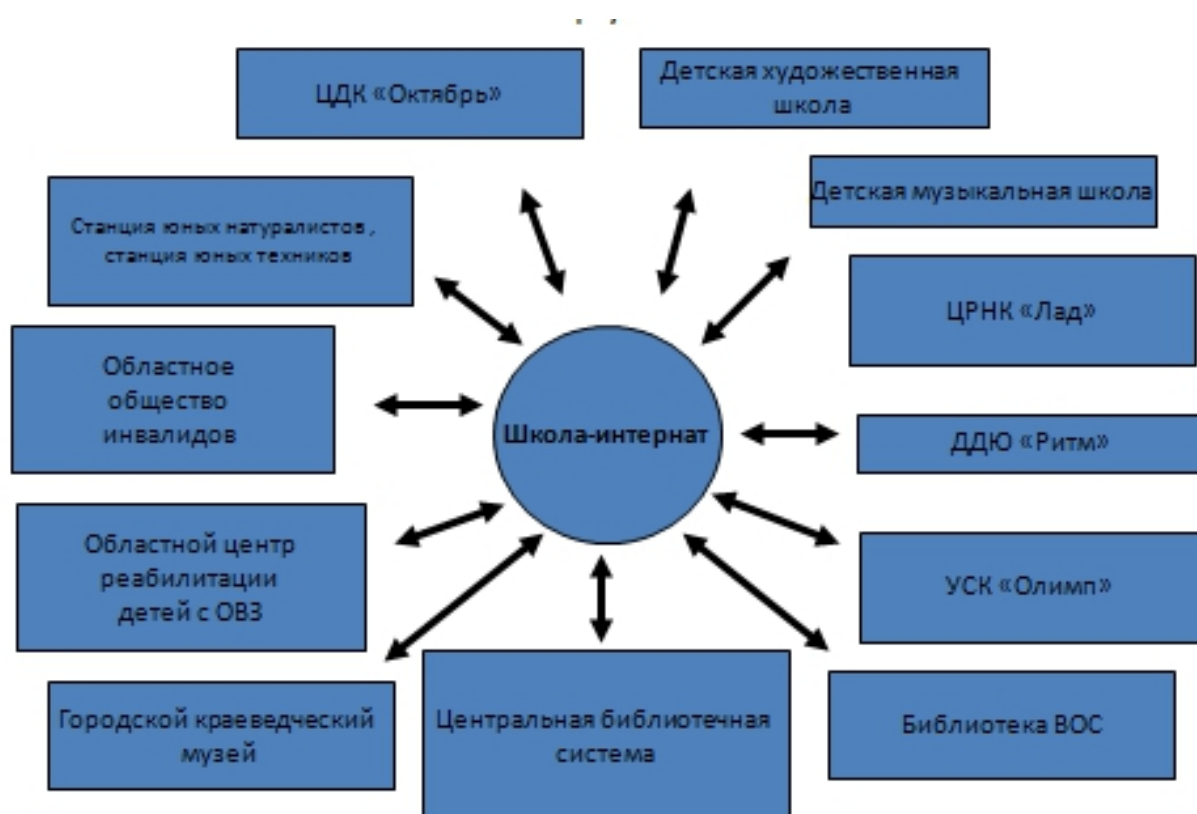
ЦДК «Октябрь»

Детская художественная школа

Станция юных натуралистов , станция юных техников

Детская музыкальная школа

ЦРНК «Лад»

Областное общество инвалидов

Школа-интернат

ДДЮ «Ритм»

Областной центр реабилитации детей с ОВЗ

УСК «Олимп»

Городской краеведческий музей

Центральная библиотечная система

Библиотека ВОС